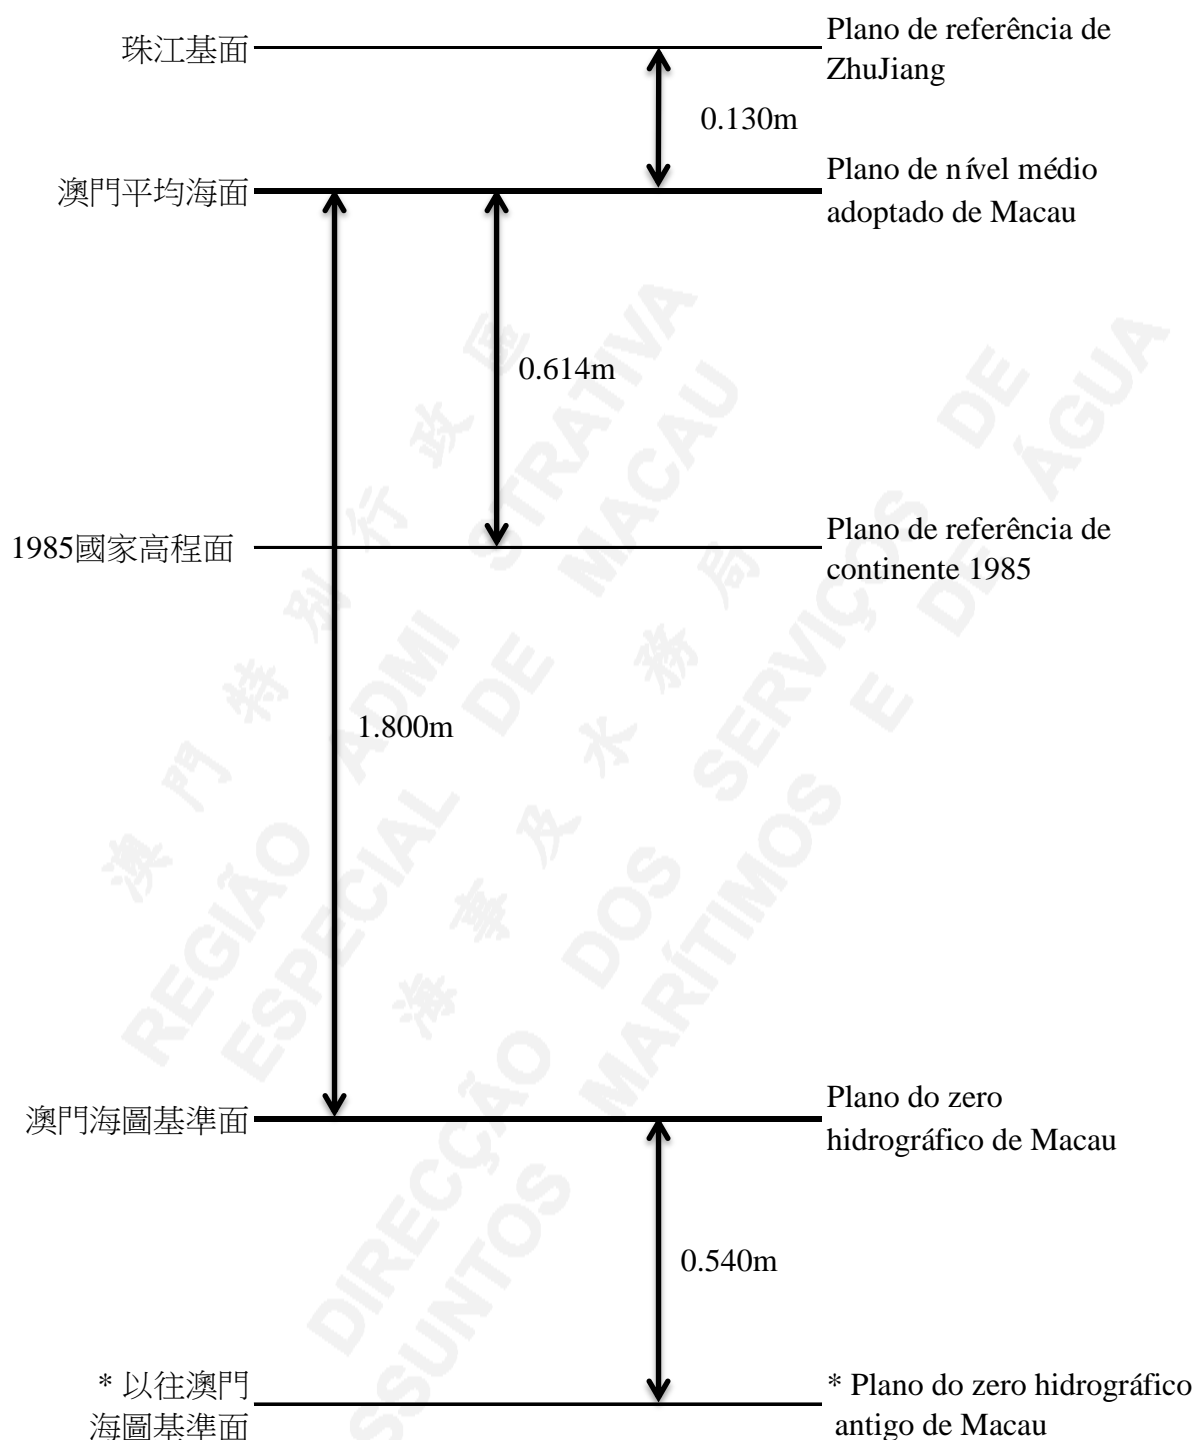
珠江基面

Plano de referência de ZhuJiang

0.130m

澳門平均海面

Plano de nível médio adoptado de Macau

0.614m

1985國家高程面

Plano de referência de continente 1985

1.800m

澳門海圖基準面

Plano do zero hidrográfico de Macau

0.540m

\* 以往澳門海圖基準面

\* Plano do zero hidrográfico antigo de Macau

澳門特別行政區海事及水務局

REGIÃO ADMINISTRATIVA ESPECIAL DE MACAU DIRECÇÃO DOS SERVIÇOS DE ASSUNTOS MARÍTIMOS E DE ÁGUA